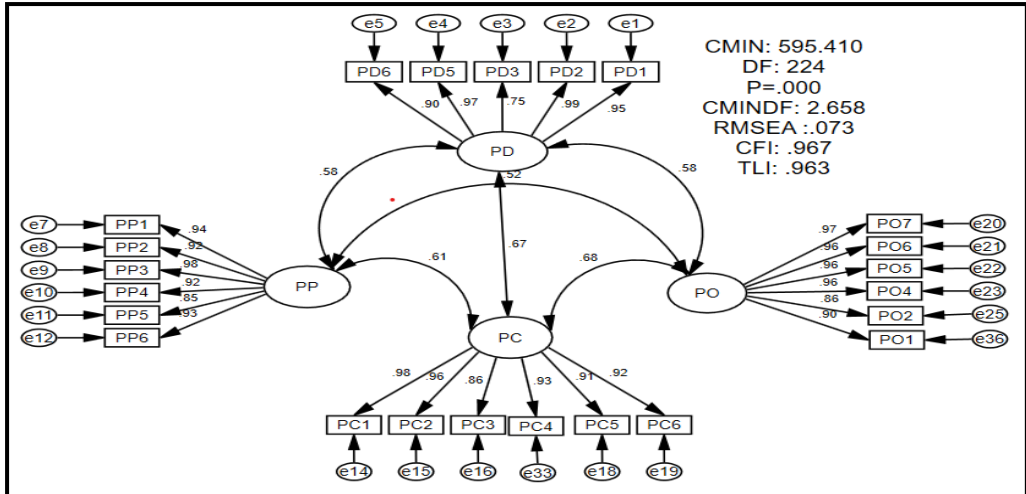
e5 e4 e3 e2 e1

PD6 PD5 PD3 PD2 PD1

.90 .97 .75 .99 .95

CMIN: 595.410
DF: 224
P=.000
CMINDF: 2.658
RMSEA :.073
CFI: .967
TLI: .963

PD

.58

.52

.58

e7 PP1 .94
e8 PP2 .92
e9 PP3 .98
e10 PP4 .92
e11 PP5 .85
e12 PP6 .93

PP

.61

.67

.68

PO

.97 PO7 e20
.96 PO6 e21
.96 PO5 e22
.96 PO4 e23
.86 PO2 e25
.90 PO1 e36

PC

.98 .96 .86 .93 .91 .92

PC1 PC2 PC3 PC4 PC5 PC6

e14 e15 e16 e33 e18 e19